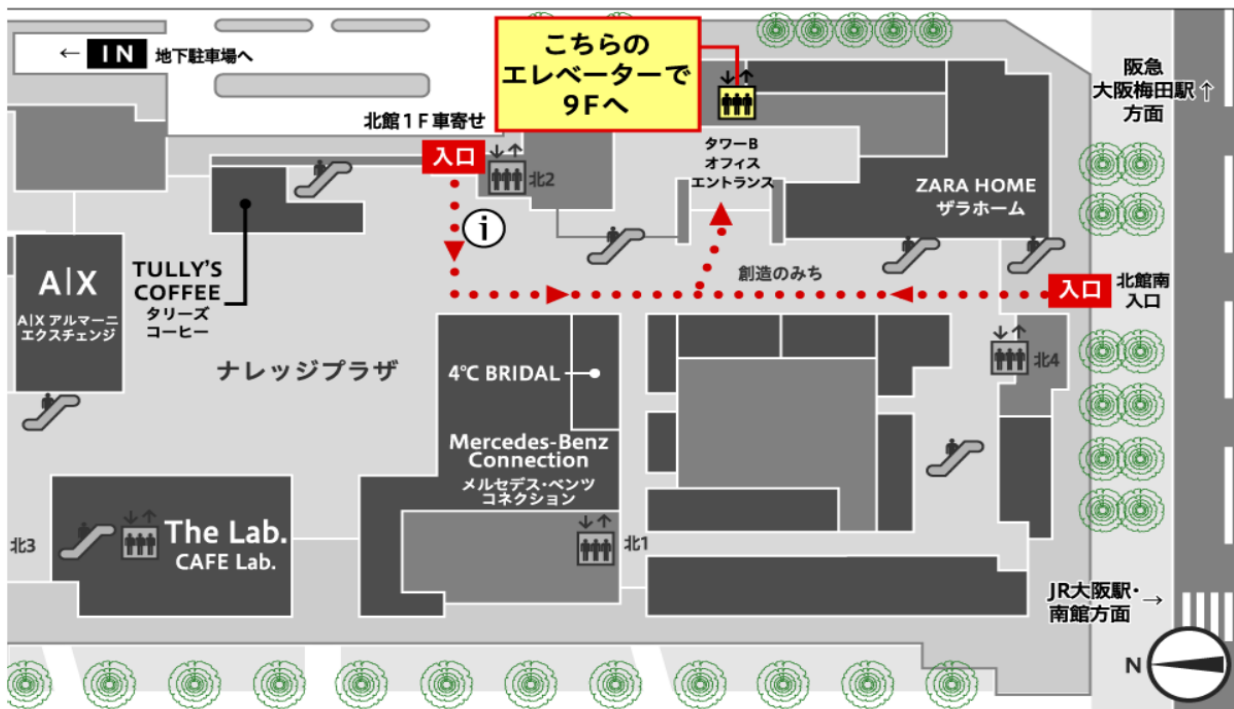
← IN 地下駐車場へ

こちらの
エレベーターで
9Fへ

阪急
大阪梅田駅↑
方面

北館1F車寄せ

入口

北2

タワーB
オフィス
エントランス

ZARA HOME
ザラホーム

i

TULLY'S
COFFEE
タリーズ
コーヒー

A|X
A|X アルマーニ
エクスチェンジ

創造のみち

入口

北館南
入口

ナレッジプラザ

4°C BRIDAL

北4

Mercedes-Benz
Connection
メルセデス・ベンツ
コネクション

The Lab.
CAFE Lab.

北3

北1

JR大阪駅・
南館方面 →

N